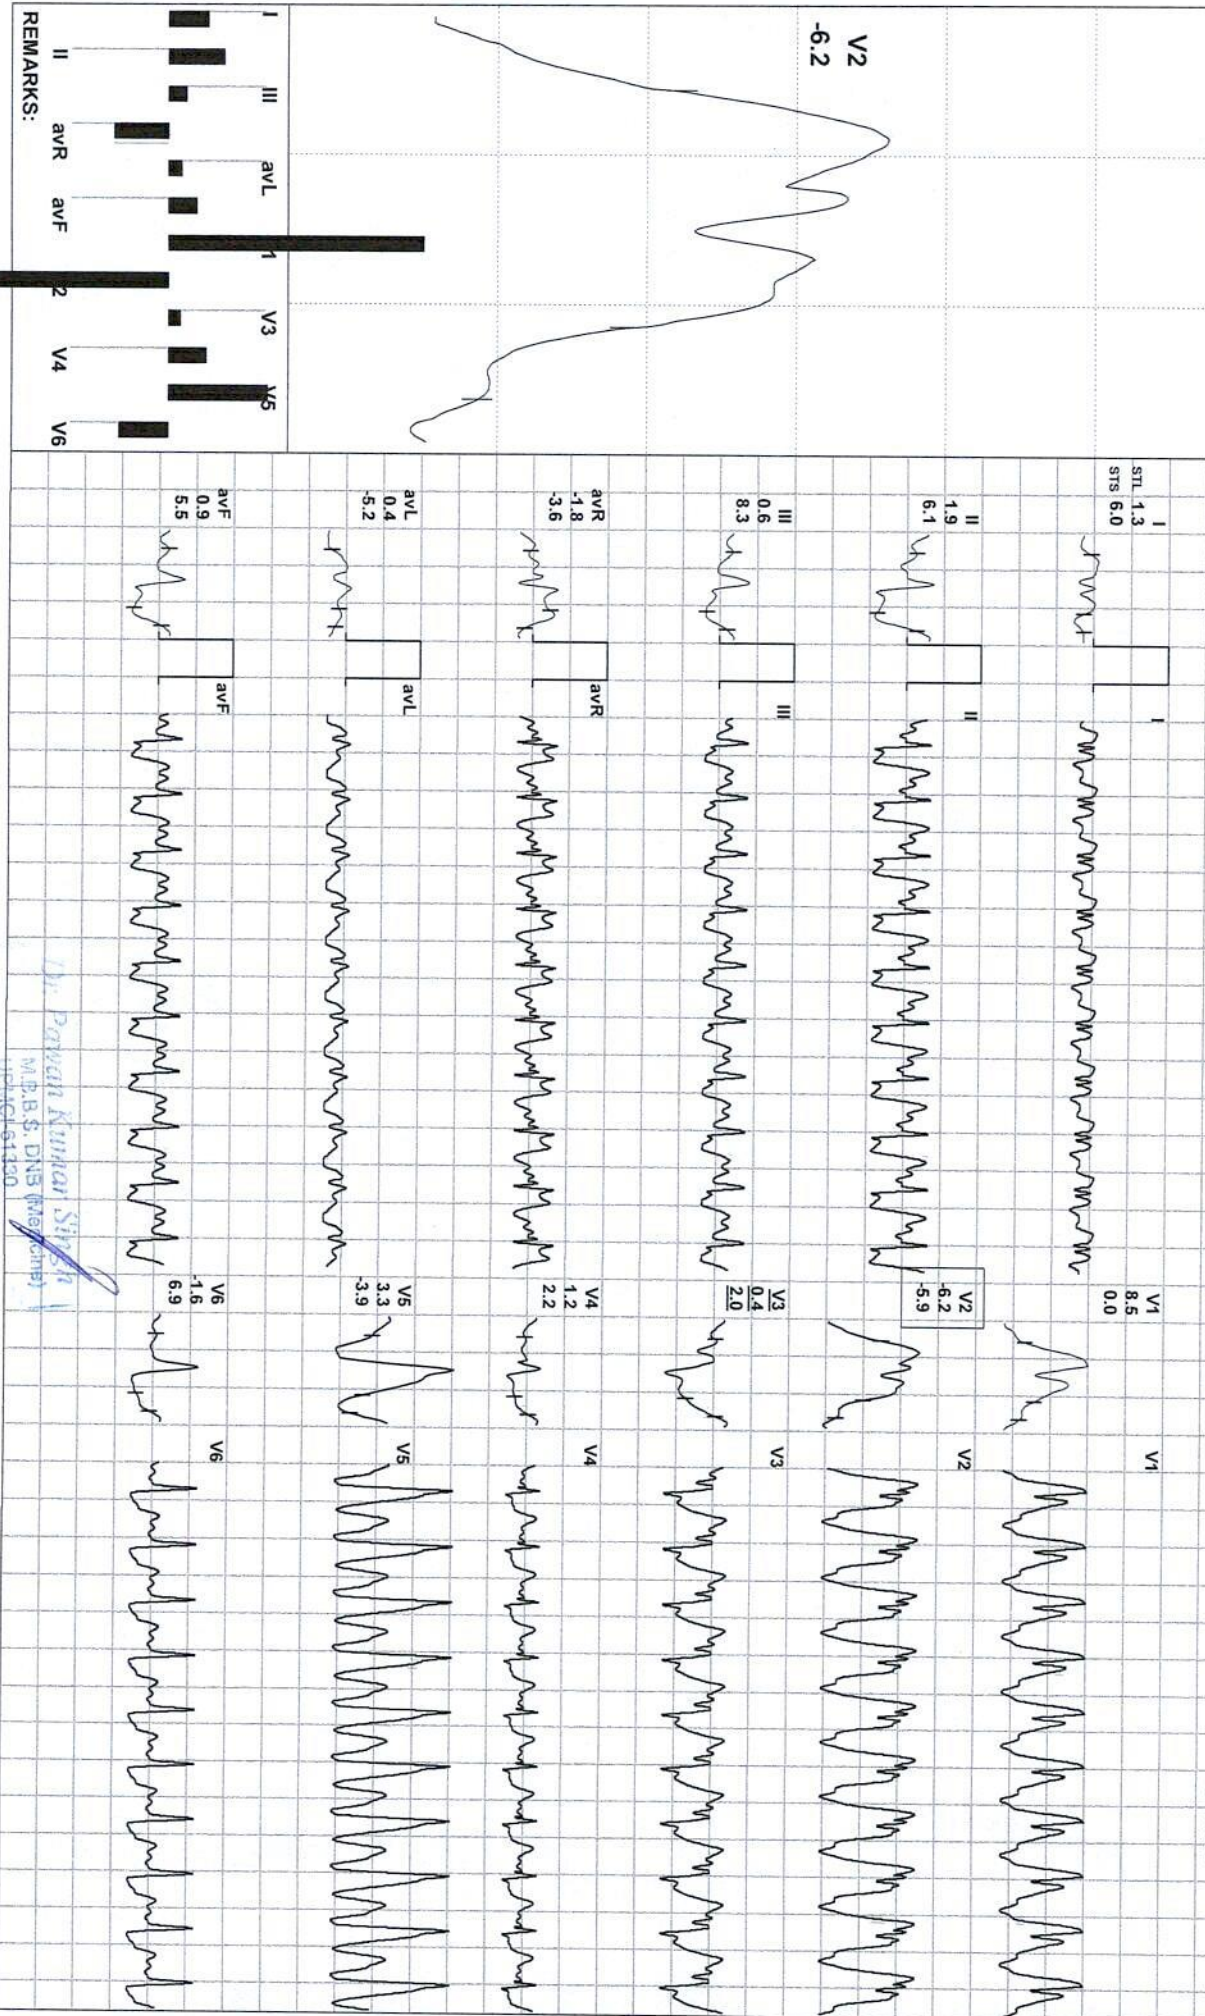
V2
-6.2

I
II
III
avR
avL
avF
V1
V2
V3
V4
V5
V6
REMARKS:

STL 1.3
STS 6.0
I

II
1.9
6.1
II

III
0.6
8.3
III

avR
-1.8
-3.6
avR

avL
0.4
-5.2
avL

avF
0.9
5.5
avF

V1
8.5
0.0
V1

V2
-6.2
-5.9
V2

V3
0.4
2.0
V3

V4
1.2
2.2
V4

V5
3.3
-3.9
V5

V6
-1.6
6.9
V6

Dr. Pawan Kumar Singh
M.B.B.S. DNB (Medicine)
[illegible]